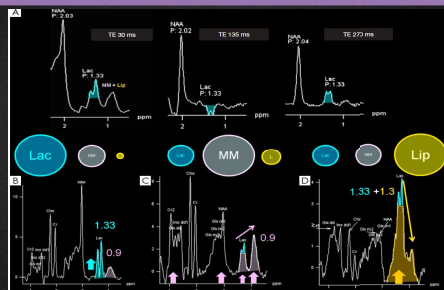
A

NAA
P: 2.03

TE 30 ms

Lac
P: 1.33

MM + Lip

2 1 ppm

NAA
P: 2.02

TE 135 ms

Lac
P: 1.33

2 1 ppm

NAA
P: 2.04

TE 273 ms

Lac
P: 1.33

2 1 ppm

Lac

MM

L

Lac

MM

L

Lac

MM

Lip

B

Cho

Cr

Cr2

Glx

1.33

Lac

0.9

C

Cho

Cr

Cr2

NAA

Lac

0.9

ppm

D

Cho

NAA

1.33 + 1.3

Lac